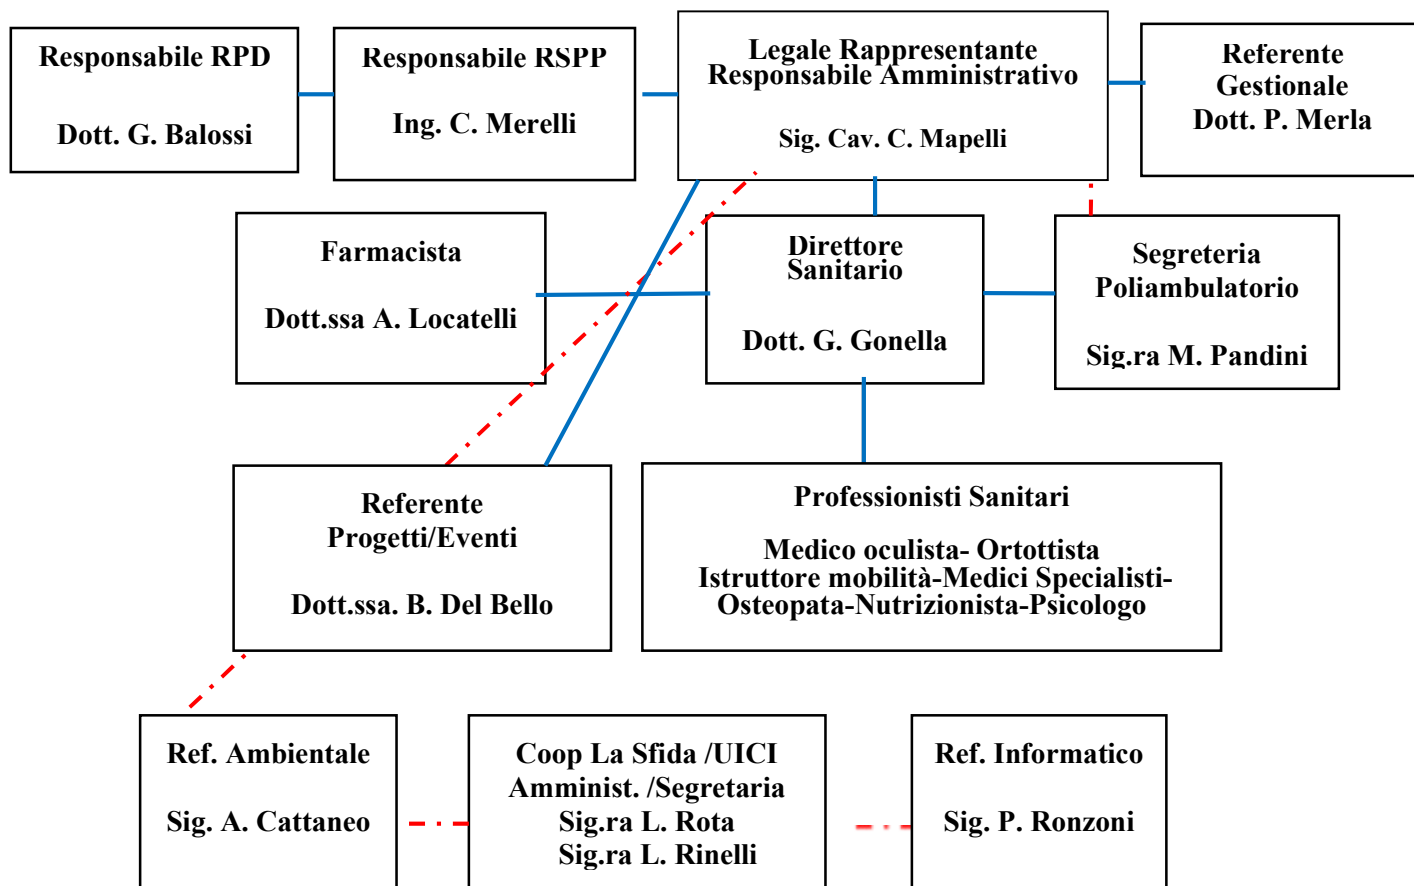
Responsabile RPD

Dott. G. Balossi

Responsabile RSPP

Ing. C. Merelli

Legale Rappresentante
Responsabile Amministrativo

Sig. Cav. C. Mapelli

Referente
Gestionale
Dott. P. Merla

Farmacista

Dott.ssa A. Locatelli

Direttore
Sanitario

Dott. G. Gonella

Segreteria
Poliambulatorio

Sig.ra M. Pandini

Referente
Progetti/Eventi

Dott.ssa. B. Del Bello

Professionisti Sanitari

Medico oculista- Ortottista
Istruttore mobilità-Medici Specialisti-
Osteopata-Nutrizionista-Psicologo

Ref. Ambientale

Sig. A. Cattaneo

Coop La Sfida /UICI
Amminist. /Segretaria
Sig.ra L. Rota
Sig.ra L. Rinelli

Ref. Informatico

Sig. P. Ronzoni